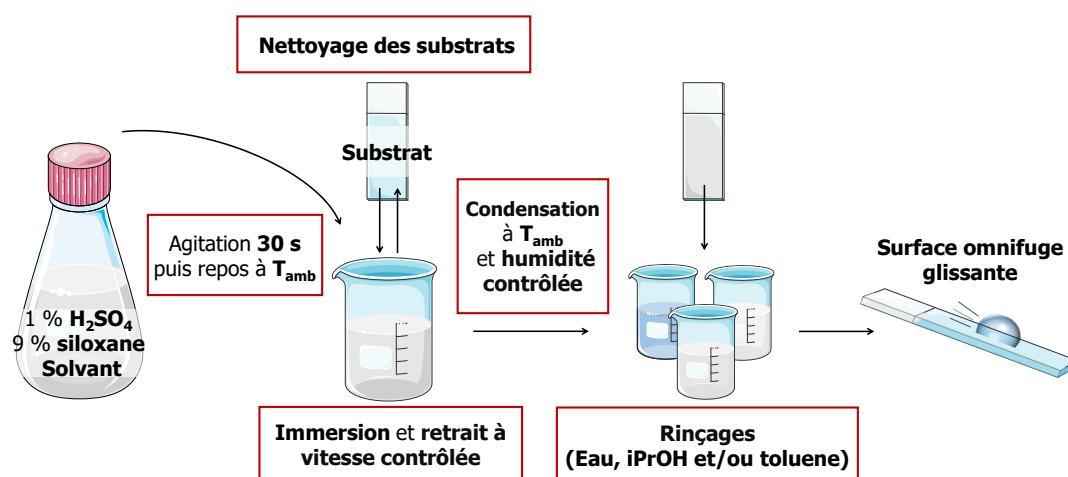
Nettoyage des substrats

Substrat

1 % $H_2SO_4$
9 % siloxane
Solvant

Agitation 30 s puis repos à $T_{amb}$

Condensation à $T_{amb}$ et humidité contrôlée

Surface omnifuge glissante

Immersion et retrait à vitesse contrôlée

Rinçages (Eau, iPrOH et/ou toluene)